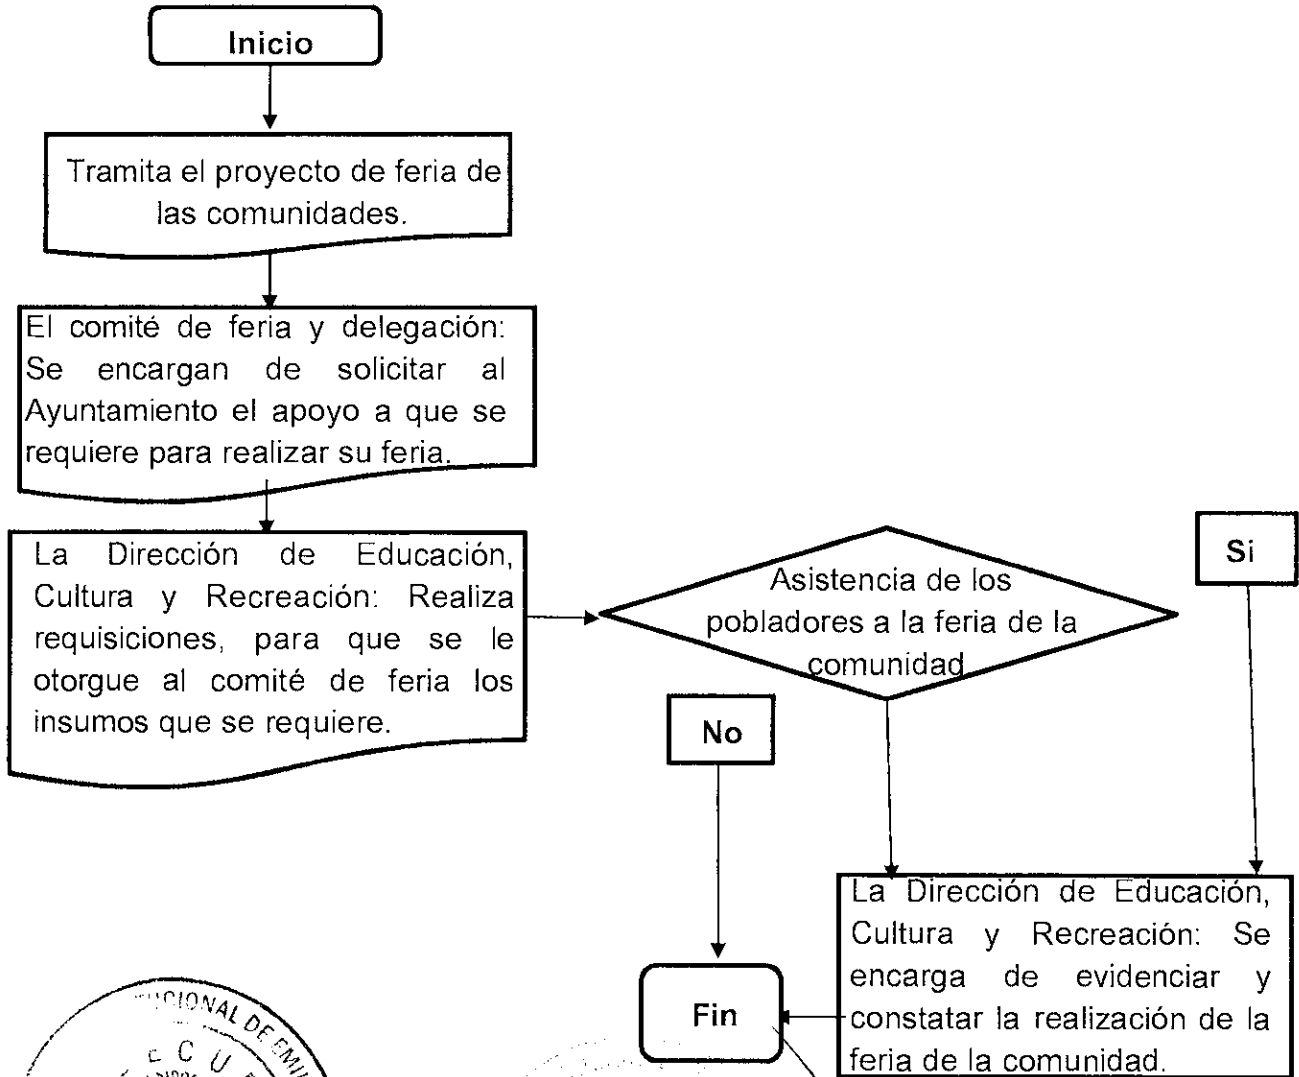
Inicio

Tramita el proyecto de feria de las comunidades.

El comité de feria y delegación: Se encargan de solicitar al Ayuntamiento el apoyo a que se requiere para realizar su feria.

La Dirección de Educación, Cultura y Recreación: Realiza requisiciones, para que se le otorgue al comité de feria los insumos que se requiere.

Asistencia de los pobladores a la feria de la comunidad

Si

No

La Dirección de Educación, Cultura y Recreación: Se encarga de evidenciar y constatar la realización de la feria de la comunidad.

Fin

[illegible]CIONAL DE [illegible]
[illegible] C U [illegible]